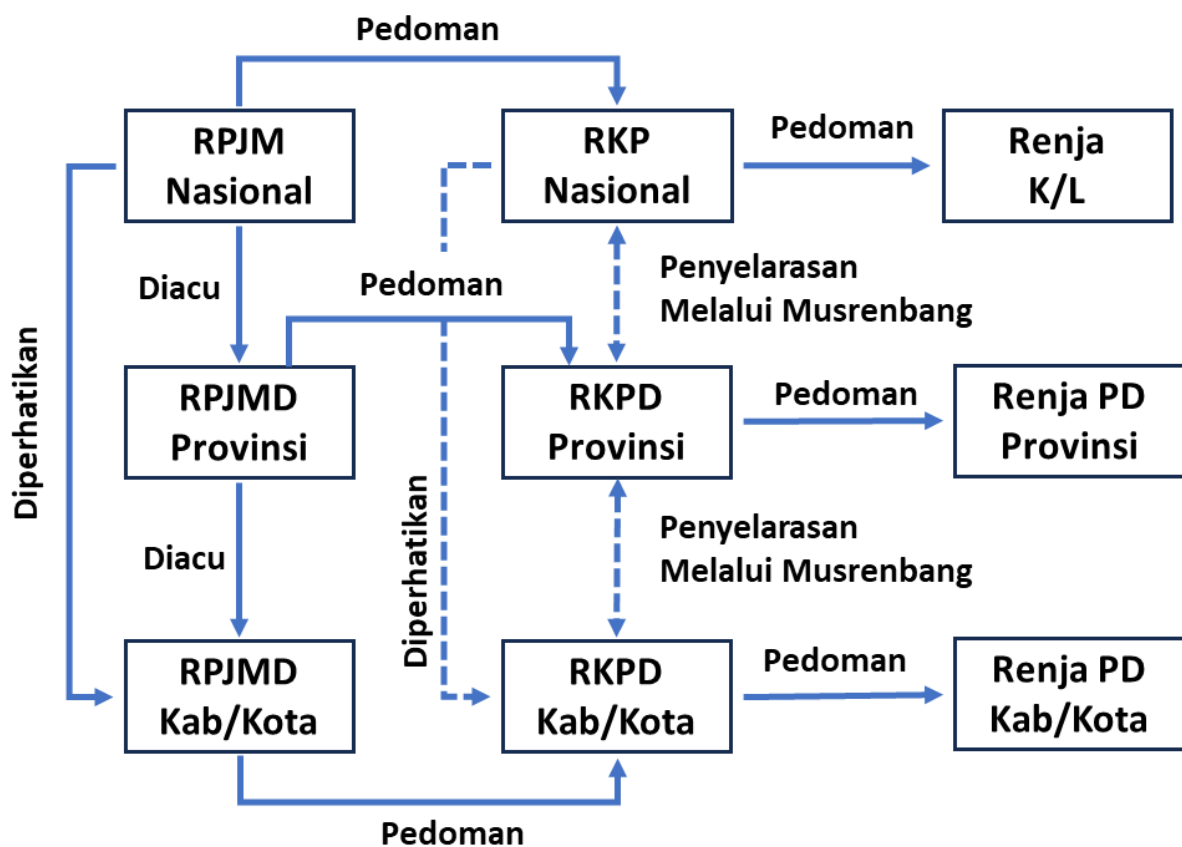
Pedoman

RPJM Nasional

RKP Nasional

Pedoman

Renja K/L

Diperhatikan

Diacu

Pedoman

Penyelarasan Melalui Musrenbang

RPJMD Provinsi

RKPD Provinsi

Pedoman

Renja PD Provinsi

Diperhatikan

Diacu

Penyelarasan Melalui Musrenbang

RPJMD Kab/Kota

RKPD Kab/Kota

Pedoman

Renja PD Kab/Kota

Pedoman